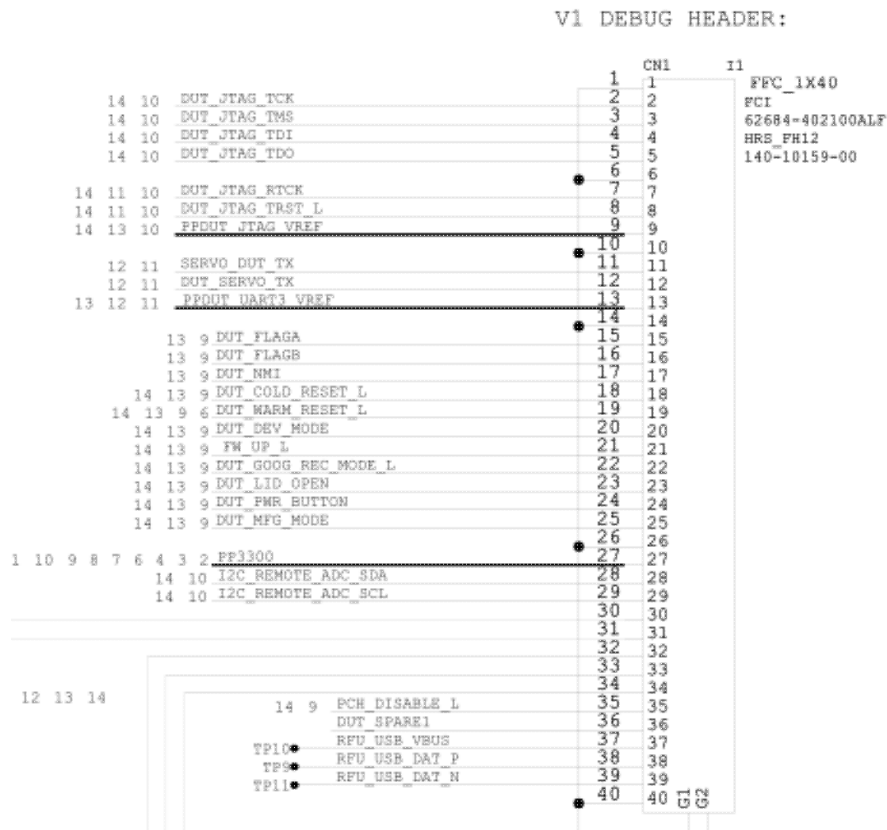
V1 DEBUG HEADER:

CN1
I1
FFC_1X40
FCI
62684-402100ALF
HRS_FH12
140-10159-00

1 1
14 10 DUT_JTAG_TCK 2 2
14 10 DUT_JTAG_TMS 3 3
14 10 DUT_JTAG_TDI 4 4
14 10 DUT_JTAG_TDO 5 5
6 6
14 11 10 DUT_JTAG_RTCK 7 7
14 11 10 DUT_JTAG_TRST_L 8 8
14 13 10 PPDUT_JTAG_VREF 9 9
10 10
12 11 SERVO_DUT_TX 11 11
12 11 DUT_SERVO_TX 12 12
13 12 11 PPDUT_UART3_VREF 13 13
14 14
13 9 DUT_FLAGA 15 15
13 9 DUT_FLAGB 16 16
13 9 DUT_NMI 17 17
14 13 9 DUT_COLD_RESET_L 18 18
14 13 9 6 DUT_WARM_RESET_L 19 19
14 13 9 DUT_DEV_MODE 20 20
14 13 9 FW_UP_L 21 21
14 13 9 DUT_GOOG_REC_MODE_L 22 22
14 13 9 DUT_LID_OPEN 23 23
14 13 9 DUT_PWR_BUTTON 24 24
14 13 9 DUT_MFG_MODE 25 25
26 26
1 10 9 8 7 6 4 3 2 PP3300 27 27
14 10 I2C_REMOTE_ADC_SDA 28 28
14 10 I2C_REMOTE_ADC_SCL 29 29
30 30
31 31
32 32
33 33
12 13 14
34 34
14 9 PCH_DISABLE_L 35 35
DUT_SPARE1 36 36
TP10 RFU_USB_VBUS 37 37
TP9 RFU_USB_DAT_P 38 38
TP11 RFU_USB_DAT_N 39 39
40 40 G1 G2